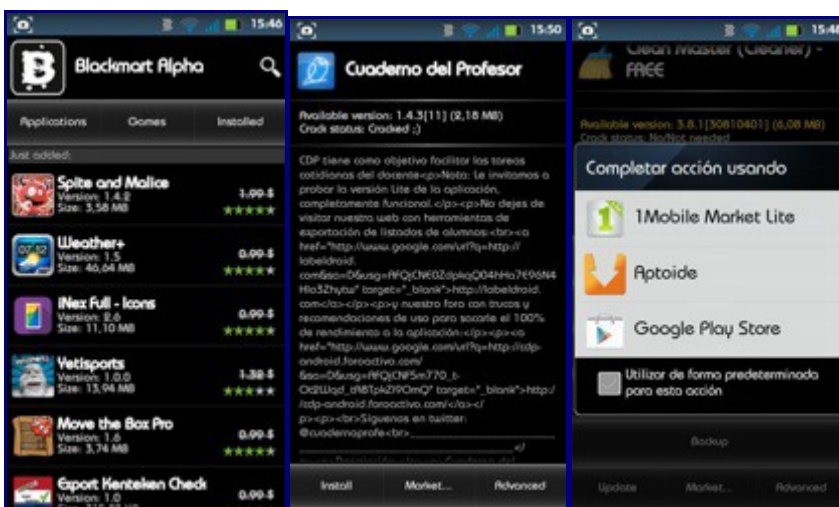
15:46

Blackmart Alpha

Applications | Games | Installed

Just added:

Spite and Malice
Version: 1.4.2
Size: 3,58 MB
1.99 $

Weather+
Version: 1.5
Size: 46,64 MB
0.99 $

iNex Full - Icons
Version: 2.6
Size: 11,10 MB
0.99 $

Yetisports
Version: 1.0.0
Size: 13,94 MB
1.30 $

Move the Box Pro
Version: 1.6
Size: 3,74 MB
0.99 $

Export Kenteken Check
Version: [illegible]
Size: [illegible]
0.99 $

15:50

Cuaderno del Profesor

Available version: 1.4.3[11] (2,16 MB)
Crack status: Cracked ;)

CDP tiene como objetivo facilitar las tareas cotidianas del docente<p>Nota: Le invitamos a probar la versión Lite de la aplicación, completamente funcional.</p><p>No dejes de visitar nuestra web con herramientas de exportación de listados de alumnos:<br><a href="http://www.google.com/url?q=http://lobeldroid.com&sa=D&usg=AFQjCNE0ZdpkqQ04hHa7E96N4Hlo3Zhytw" target="_blank">http://lobeldroid.com</a></p><p>y nuestro foro con trucos y recomendaciones de uso para sacarle el 100% de rendimiento a la aplicación:</p><p><a href="http://www.google.com/url?q=http://cdp-android.foroactivo.com/&sa=D&usg=AFQjCNF5m770_t-Ot2Wqd_tN8TpkZ9OmQ" target="_blank">http://cdp-android.foroactivo.com/</a></p><p><br>Síguenos en twitter: @cuadernoprofe<br> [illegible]

Install | Market... | Advanced

15:46

Clean Master (Cleaner) - FREE

Available version: 3.8.1[30610401] (6,08 MB)
Crack status: No/Not needed

Completar acción usando

1Mobile Market Lite

Aptoide

Google Play Store

Utilizar de forma predeterminada para esta acción

Backup

Update | Market... | Advanced